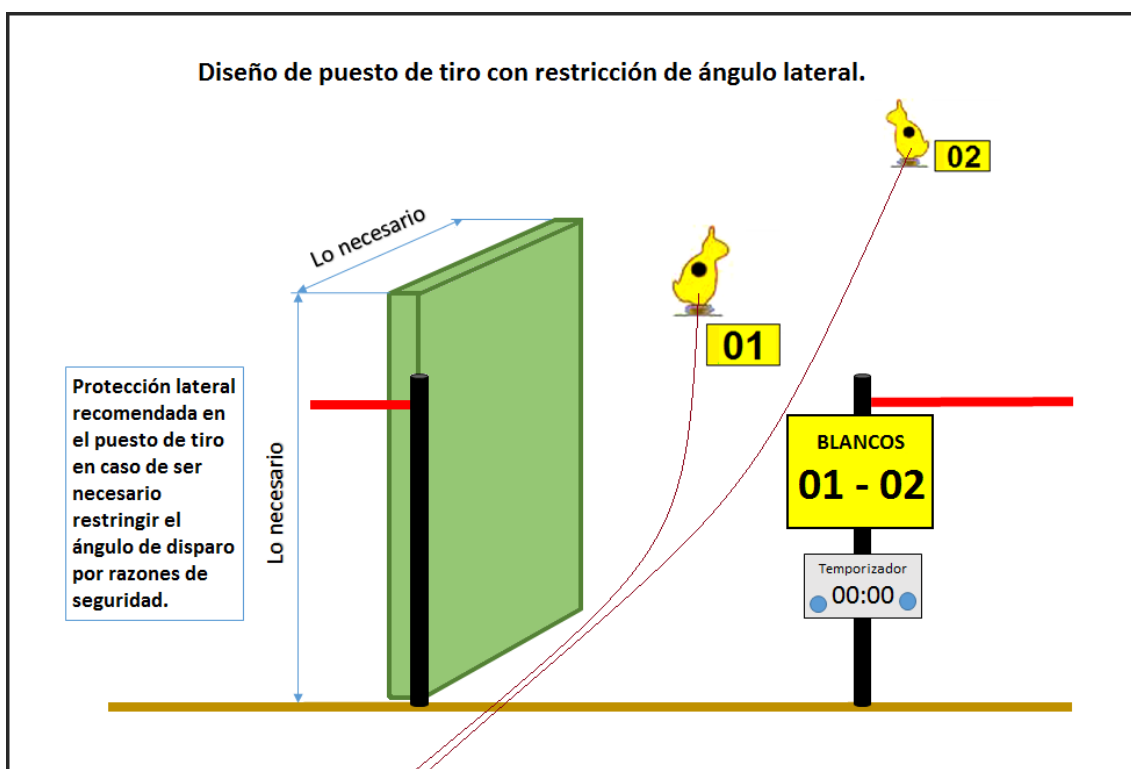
Diseño de puesto de tiro con restricción de ángulo lateral.

02

Lo necesario

01

Protección lateral recomendada en el puesto de tiro en caso de ser necesario restringir el ángulo de disparo por razones de seguridad.

Lo necesario

BLANCOS
01 - 02

Temporizador
00:00